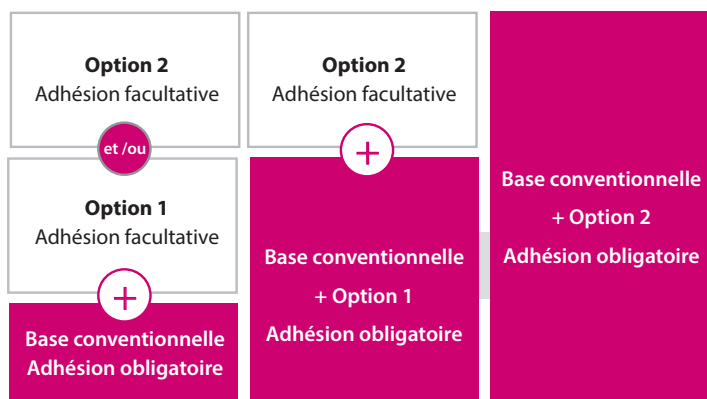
Option 2
Adhésion facultative

et /ou

Option 1
Adhésion facultative

+

Base conventionnelle
Adhésion obligatoire

Option 2
Adhésion facultative

+

Base conventionnelle
+ Option 1
Adhésion obligatoire

Base conventionnelle
+ Option 2
Adhésion obligatoire